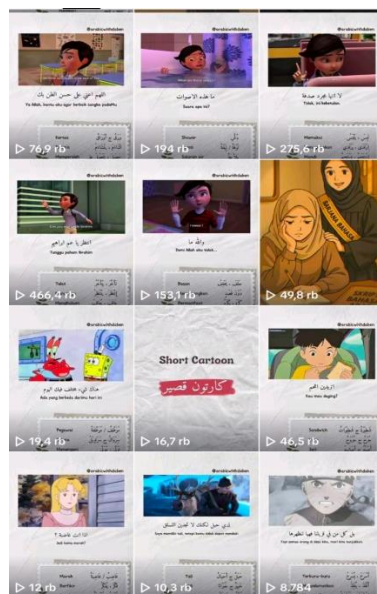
@arabiyahbiddan
اللهم اعني على حسن الظن بك
Ya Allah, bantu aku agar berbaik sangka padaMu
▷ 76,9 rb

@arabiyahbiddan
ما هذه الأصوات
Suara apa ini?
▷ 194 rb

@arabiyahbiddan
لا أنها مجرد صدفة
Tidak, ini kebetulan
▷ 275,6 rb

انتظرني حتى تراجع
Tunggu jalan Arabin
▷ 466,4 rb

والله ما
Demi Allah aku tidak
▷ 153,1 rb

▷ 49,8 rb

ماذا في، هناك خطأ اليوم
Ada yang berbeda denmu hari ini
▷ 19,4 rb

Short Cartoon
كارتون قصير
▷ 16,7 yb

أتحب القمر
Kau rindu dingin?
▷ 46,5 rb

▷ 12 rb

▷ 10,3 rb

▷ 8.784